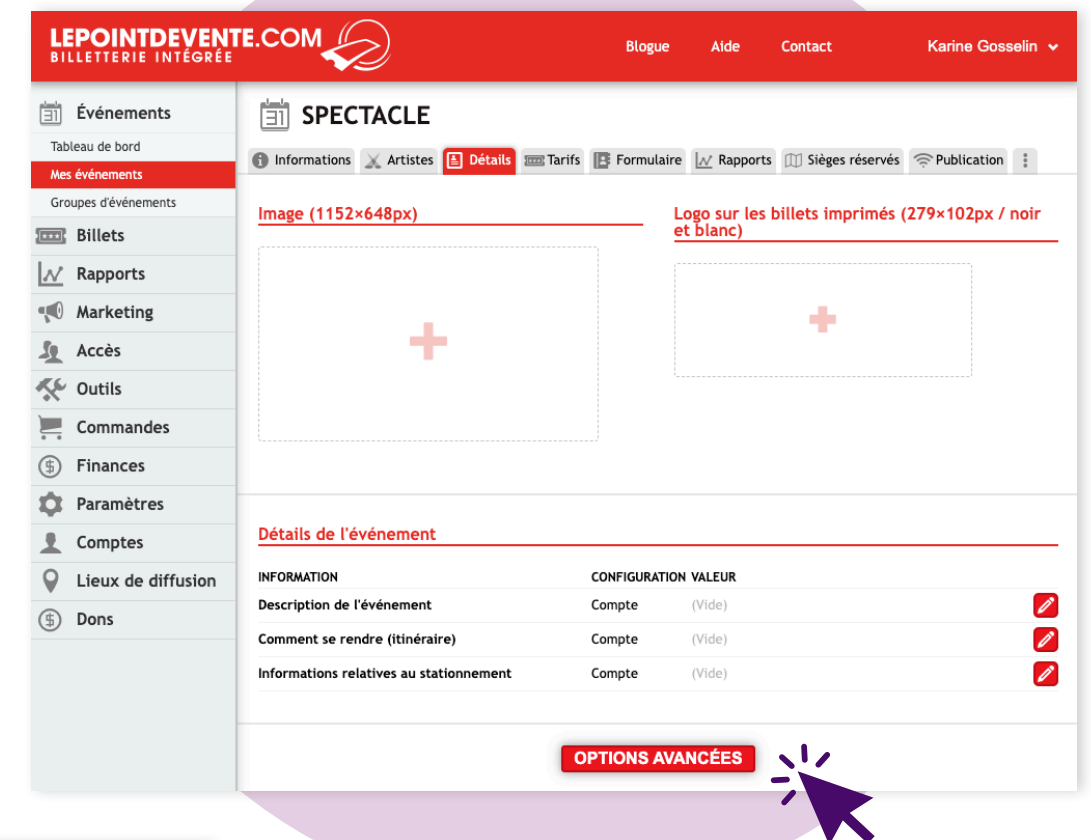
LEPOINTDEVENTE.COM
BILLETTERIE INTÉGRÉE

Blogue Aide Contact Karine Gosselin

31 Événements
Tableau de bord
Mes événements
Groupes d'événements
Billets
Rapports
Marketing
Accès
Outils
Commandes
Finances
Paramètres
Comptes
Lieux de diffusion
Dons

31 SPECTACLE

Informations Artistes Détails Tarifs Formulaire Rapports Sièges réservés Publication

Image (1152×648px)

Logo sur les billets imprimés (279×102px / noir et blanc)

Détails de l'événement

| INFORMATION | CONFIGURATION | VALEUR |
|---|---|---|
| Description de l'événement | Compte | (Vide) |
| Comment se rendre (itinéraire) | Compte | (Vide) |
| Informations relatives au stationnement | Compte | (Vide) |

OPTIONS AVANCÉES